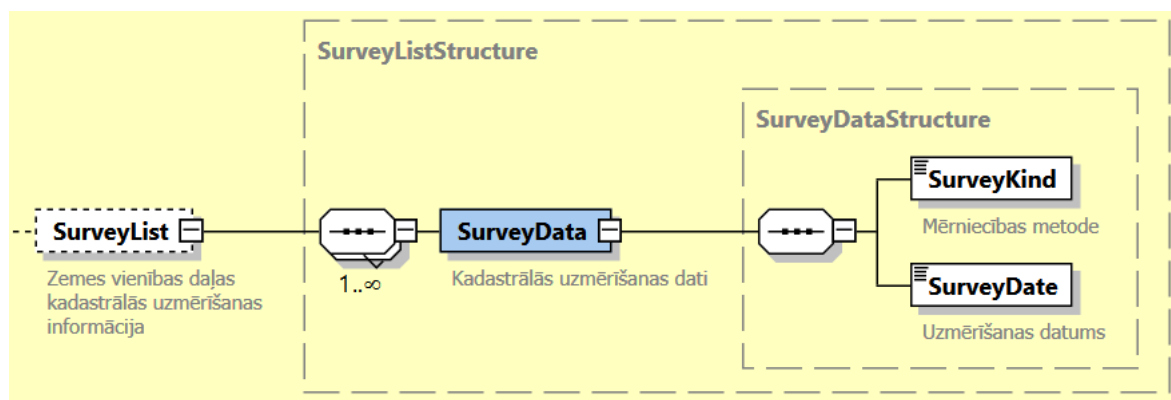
SurveyListStructure

SurveyDataStructure

SurveyList

Zemes vienības daļas kadastrālās uzmērīšanas informācija

1..∞

SurveyData

Kadastrālās uzmērīšanas dati

SurveyKind

Mērniecības metode

SurveyDate

Uzmērīšanas datums